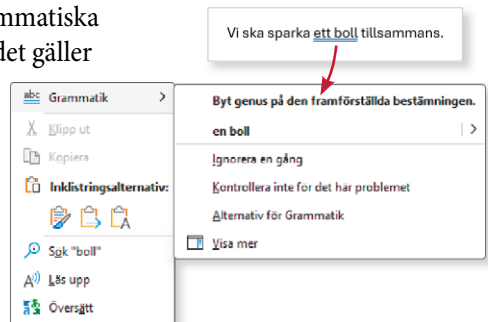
mmatiska
det gäller

Vi ska sparka ett boll tillsammans.

Grammatik >
Klipp ut
Kopiera
Inklistringsalternativ:
Sök "boll"
Läs upp
Översätt

Byt genus på den framförställda bestämningen.
en boll >
Ignorera en gång
Kontrollera inte för det här problemet
Alternativ för Grammatik
Visa mer